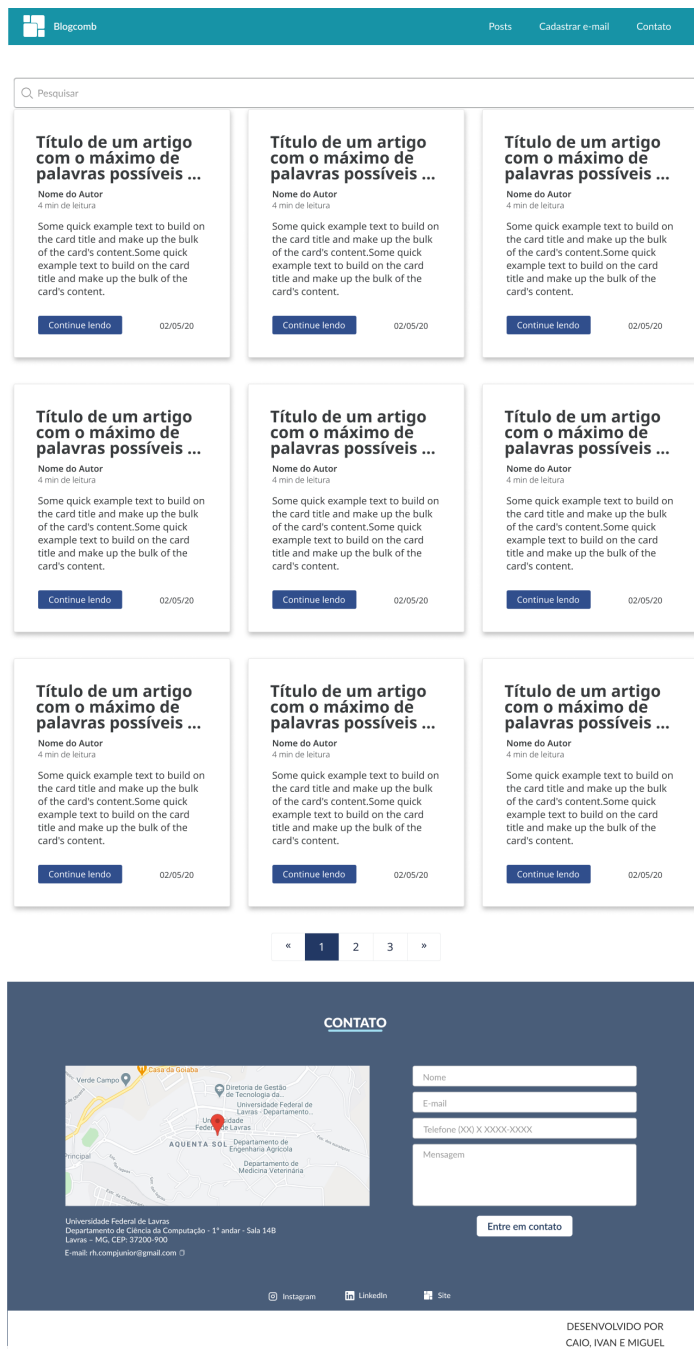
Blogcomb

Posts Cadastrar e-mail Contato

Pesquisar

Título de um artigo com o máximo de palavras possíveis ...
Nome do Autor
4 min de leitura
Some quick example text to build on the card title and make up the bulk of the card's content.Some quick example text to build on the card title and make up the bulk of the card's content.
Continue lendo 02/05/20

Título de um artigo com o máximo de palavras possíveis ...
Nome do Autor
4 min de leitura
Some quick example text to build on the card title and make up the bulk of the card's content.Some quick example text to build on the card title and make up the bulk of the card's content.
Continue lendo 02/05/20

Título de um artigo com o máximo de palavras possíveis ...
Nome do Autor
4 min de leitura
Some quick example text to build on the card title and make up the bulk of the card's content.Some quick example text to build on the card title and make up the bulk of the card's content.
Continue lendo 02/05/20

Título de um artigo com o máximo de palavras possíveis ...
Nome do Autor
4 min de leitura
Some quick example text to build on the card title and make up the bulk of the card's content.Some quick example text to build on the card title and make up the bulk of the card's content.
Continue lendo 02/05/20

Título de um artigo com o máximo de palavras possíveis ...
Nome do Autor
4 min de leitura
Some quick example text to build on the card title and make up the bulk of the card's content.Some quick example text to build on the card title and make up the bulk of the card's content.
Continue lendo 02/05/20

Título de um artigo com o máximo de palavras possíveis ...
Nome do Autor
4 min de leitura
Some quick example text to build on the card title and make up the bulk of the card's content.Some quick example text to build on the card title and make up the bulk of the card's content.
Continue lendo 02/05/20

Título de um artigo com o máximo de palavras possíveis ...
Nome do Autor
4 min de leitura
Some quick example text to build on the card title and make up the bulk of the card's content.Some quick example text to build on the card title and make up the bulk of the card's content.
Continue lendo 02/05/20

Título de um artigo com o máximo de palavras possíveis ...
Nome do Autor
4 min de leitura
Some quick example text to build on the card title and make up the bulk of the card's content.Some quick example text to build on the card title and make up the bulk of the card's content.
Continue lendo 02/05/20

Título de um artigo com o máximo de palavras possíveis ...
Nome do Autor
4 min de leitura
Some quick example text to build on the card title and make up the bulk of the card's content.Some quick example text to build on the card title and make up the bulk of the card's content.
Continue lendo 02/05/20

« 1 2 3 »

CONTATO

Casa da Goiaba
Verde Campo
Diretoria de Gestão de Tecnologia da...
Universidade Federal de Lavras - Departamento...
Universidade Federal de Lavras
AQUENTA SOL
Departamento de Engenharia Agrícola
Departamento de Medicina Veterinária
Principal

Nome
E-mail
Telefone (XX) X XXXX-XXXX
Mensagem

Universidade Federal de Lavras
Departamento de Ciência da Computação - 1° andar - Sala 14B
Lavras – MG, CEP: 37200-900
E-mail: rh.compjunior@gmail.com

Entre em contato

Instagram LinkedIn Site

DESENVOLVIDO POR
CAIO, IVAN E MIGUEL